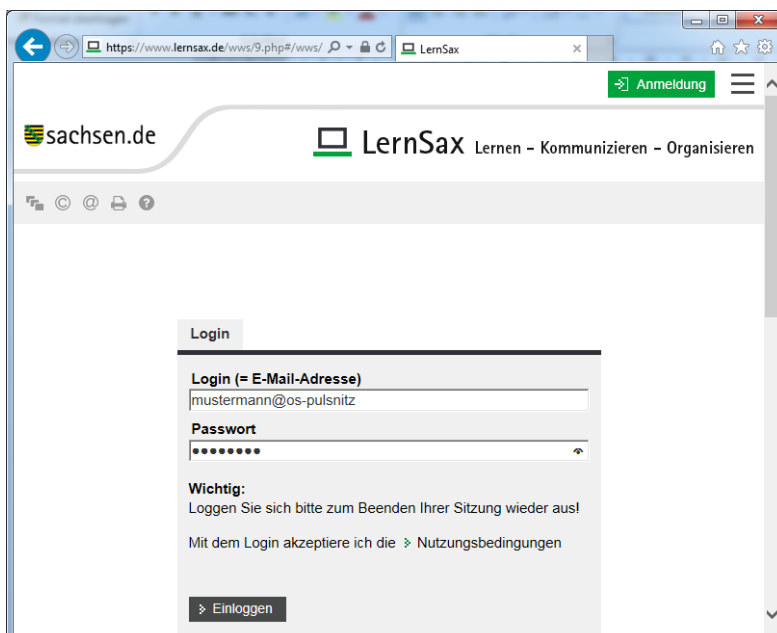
https://www.lernsax.de/wws/9.php#/wws/

LernSax

Anmeldung

sachsen.de

LernSax Lernen – Kommunizieren – Organisieren

Login

Login (= E-Mail-Adresse)

mustermann@os-pulsnitz

Passwort

••••••••

Wichtig:
Loggen Sie sich bitte zum Beenden Ihrer Sitzung wieder aus!

Mit dem Login akzeptiere ich die Nutzungsbedingungen

Einloggen